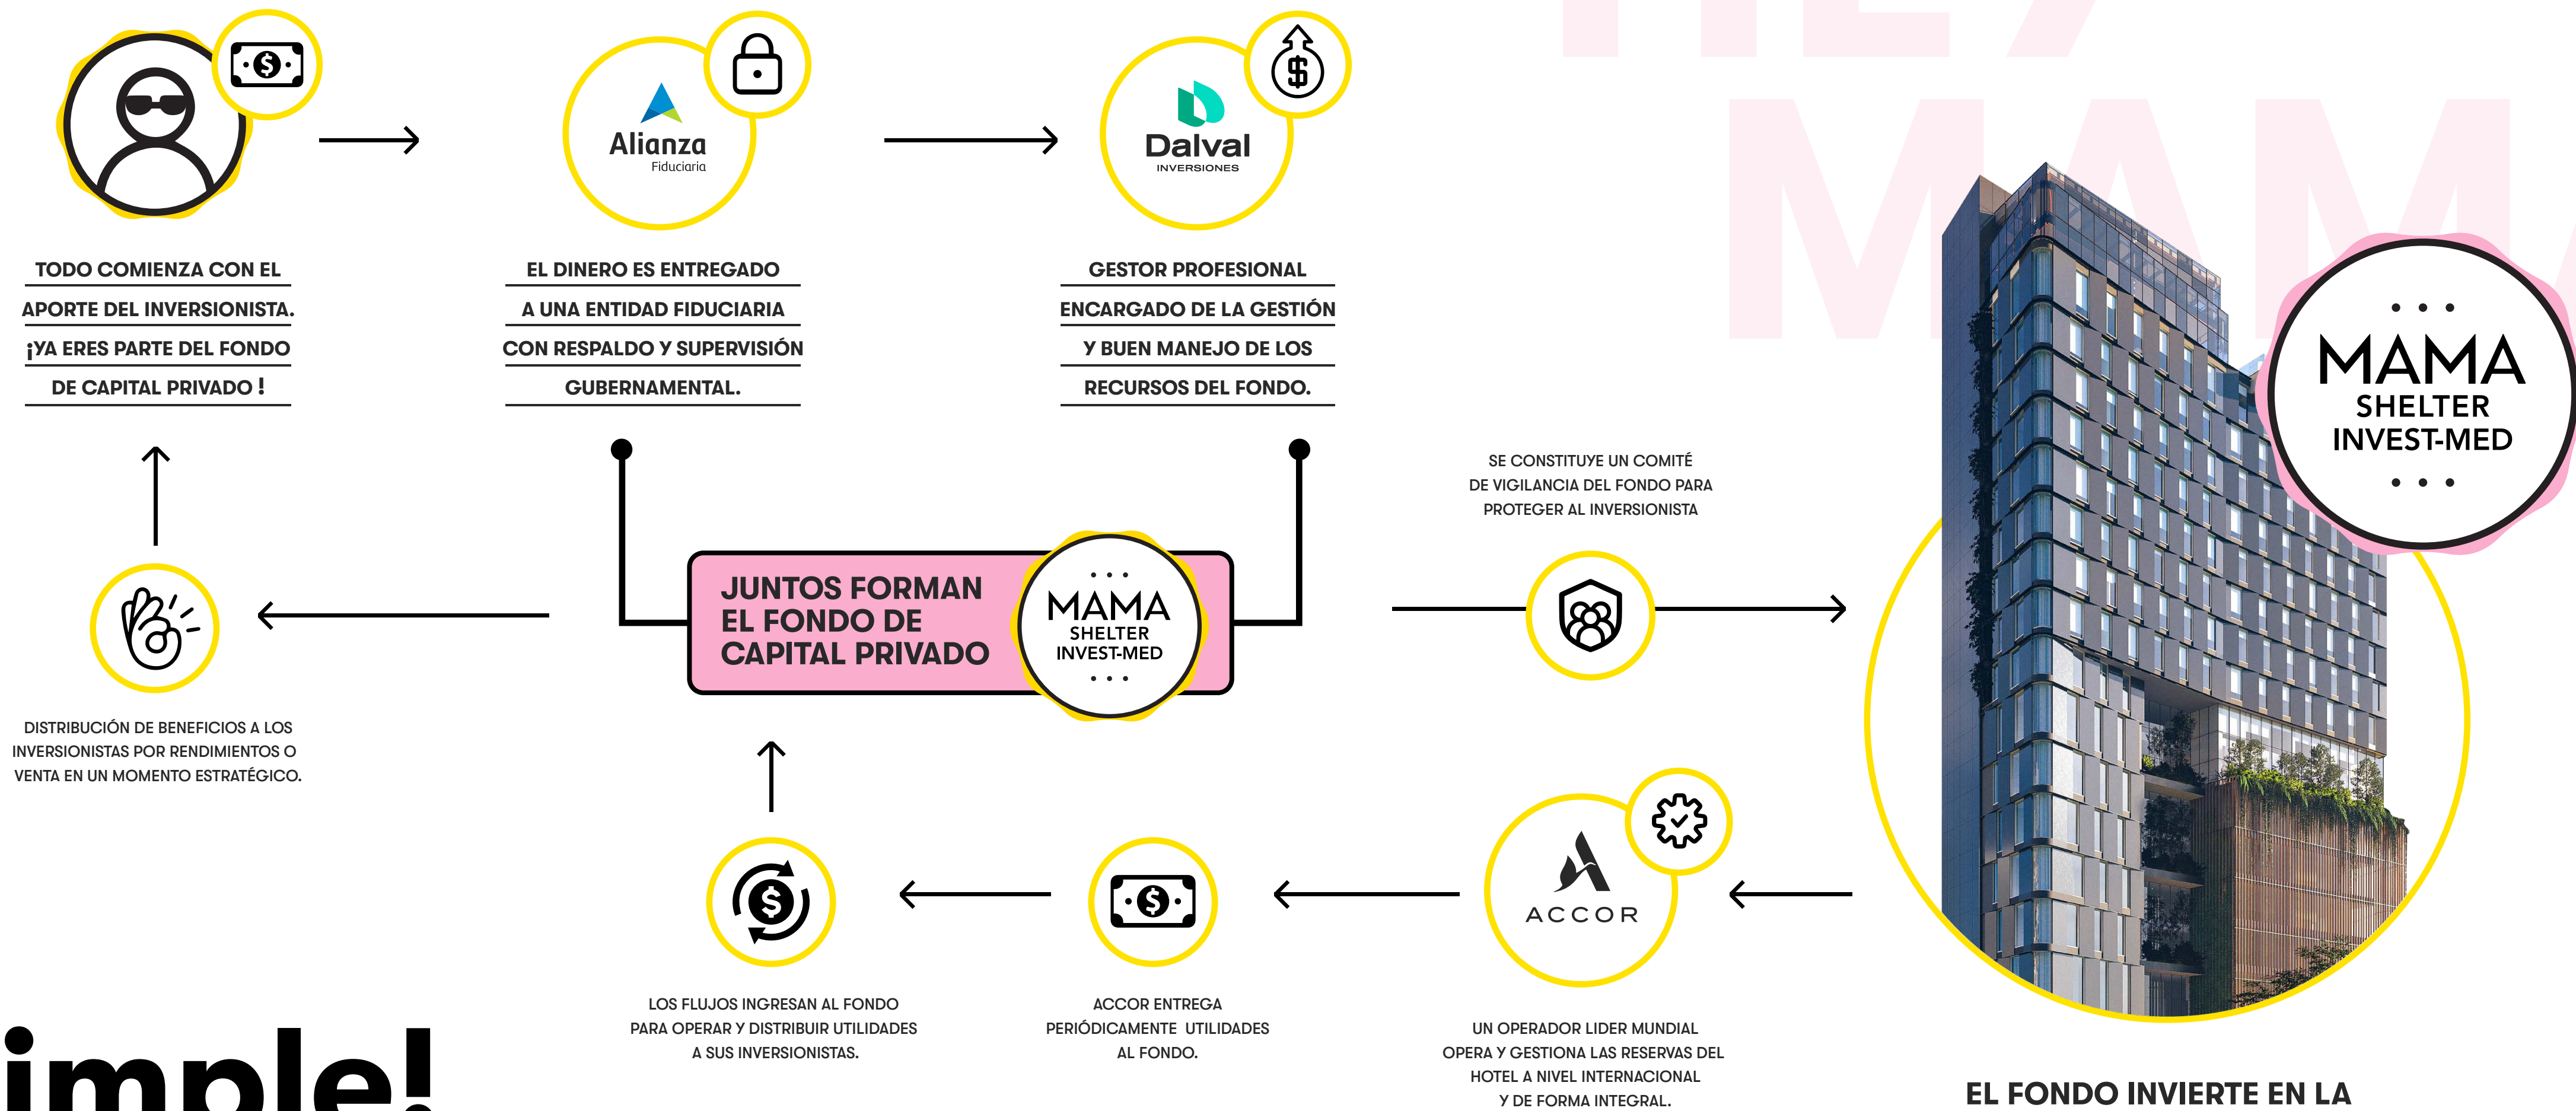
Alianza
Fiduciaria

Dalval
INVERSIONES

TODO COMIENZA CON EL APORTE DEL INVERSIONISTA. ¡YA ERES PARTE DEL FONDO DE CAPITAL PRIVADO !

EL DINERO ES ENTREGADO A UNA ENTIDAD FIDUCIARIA CON RESPALDO Y SUPERVISIÓN GUBERNAMENTAL.

GESTOR PROFESIONAL ENCARGADO DE LA GESTIÓN Y BUEN MANEJO DE LOS RECURSOS DEL FONDO.

SE CONSTITUYE UN COMITÉ DE VIGILANCIA DEL FONDO PARA PROTEGER AL INVERSIONISTA

MAMA
SHELTER
INVEST-MED

JUNTOS FORMAN EL FONDO DE CAPITAL PRIVADO

MAMA
SHELTER
INVEST-MED

DISTRIBUCIÓN DE BENEFICIOS A LOS INVERSIONISTAS POR RENDIMIENTOS O VENTA EN UN MOMENTO ESTRATÉGICO.

ACCOR

LOS FLUJOS INGRESAN AL FONDO PARA OPERAR Y DISTRIBUIR UTILIDADES A SUS INVERSIONISTAS.

ACCOR ENTREGA PERIÓDICAMENTE UTILIDADES AL FONDO.

UN OPERADOR LIDER MUNDIAL OPERA Y GESTIONA LAS RESERVAS DEL HOTEL A NIVEL INTERNACIONAL Y DE FORMA INTEGRAL.

imple!

EL FONDO INVIERTE EN LA